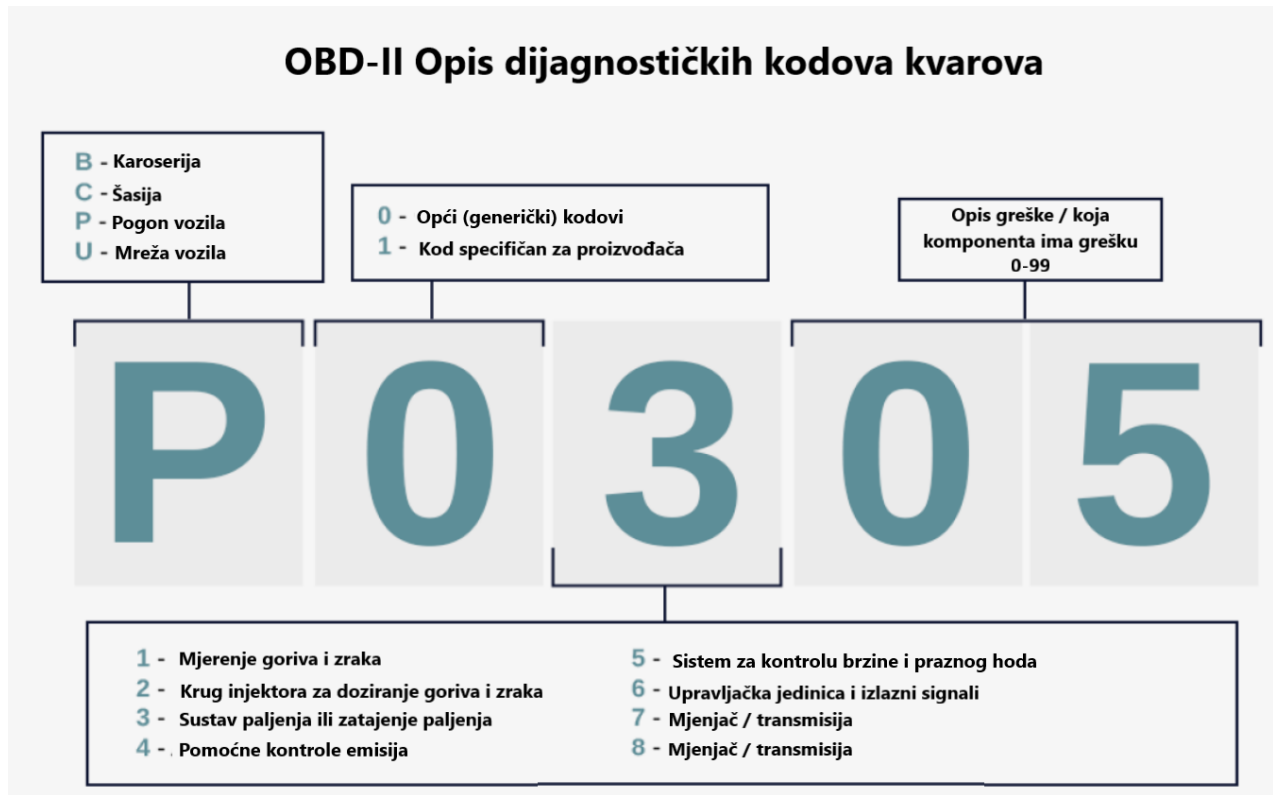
OBD-II Opis dijagnostičkih kodova kvarova

B - Karoserija
C - Šasija
P - Pogon vozila
U - Mreža vozila

0 - Opći (generički) kodovi
1 - Kod specifičan za proizvođača

Opis greške / koja komponenta ima grešku 0-99

P 0 3 0 5

1 - Mjerenje goriva i zraka
2 - Krug injektora za doziranje goriva i zraka
3 - Sustav paljenja ili zatajenje paljenja
4 - Pomoćne kontrole emisija

5 - Sistem za kontrolu brzine i praznog hoda
6 - Upravljačka jedinica i izlazni signali
7 - Mjenjač / transmisija
8 - Mjenjač / transmisija